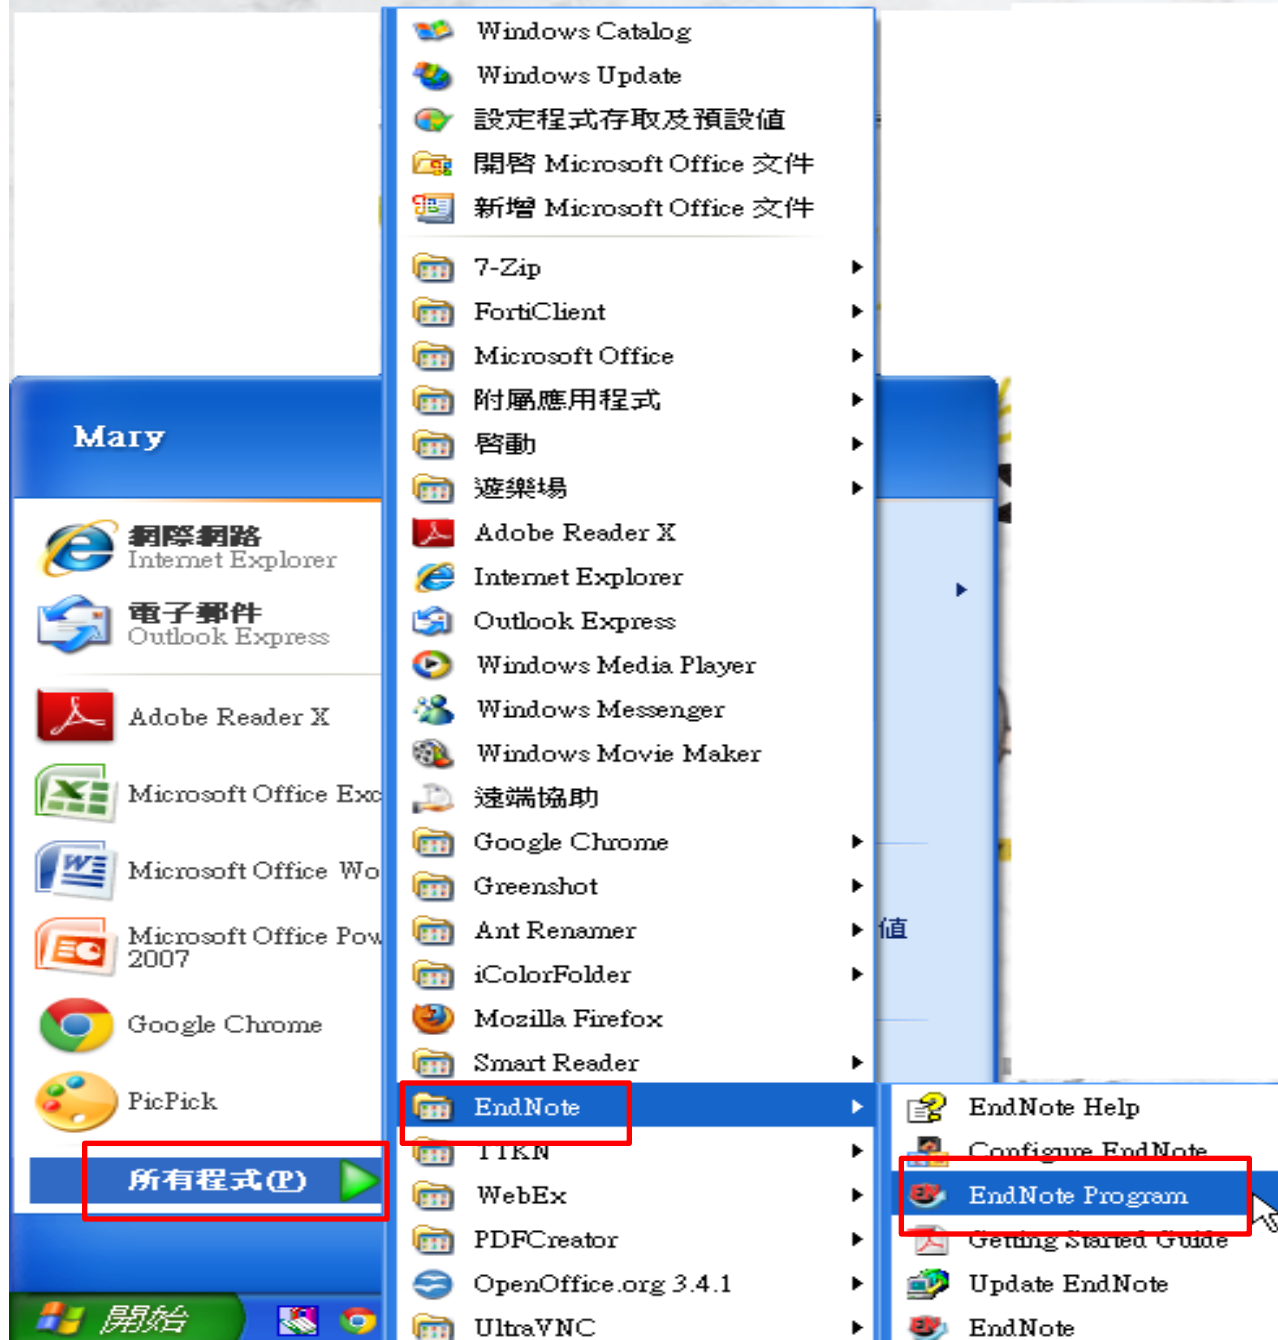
Mary

網際網路
Internet Explorer

電子郵件
Outlook Express

Adobe Reader X

Microsoft Office Exc

Microsoft Office Wo

Microsoft Office Pow
2007

Google Chrome

PicPick

所有程式(P)

開始

Windows Catalog
Windows Update
設定程式存取及預設值
開啓 Microsoft Office 文件
新增 Microsoft Office 文件
7-Zip
FortiClient
Microsoft Office
附屬應用程式
啓動
遊樂場
Adobe Reader X
Internet Explorer
Outlook Express
Windows Media Player
Windows Messenger
Windows Movie Maker
遠端協助
Google Chrome
Greenshot
Ant Renamer
iColorFolder
Mozilla Firefox
Smart Reader
EndNote
TTKN
WebEx
PDFCreator
OpenOffice.org 3.4.1
UltraVNC

值

EndNote Help
Configure EndNote
EndNote Program
Getting Started Guide
Update EndNote
EndNote